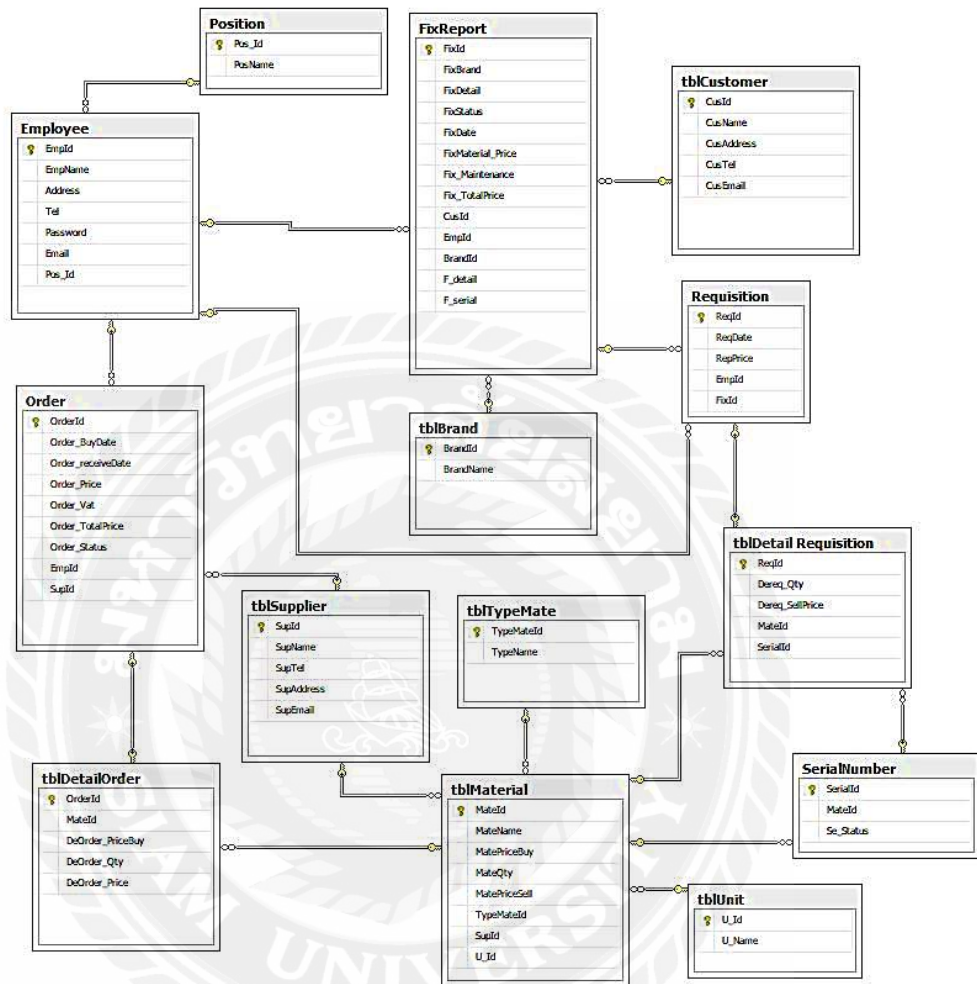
Position
Pos_Id
PosName

FixReport
FixId
FixBrand
FixDetail
FixStatus
FixDate
FixMaterial_Price
Fix_Maintenance
Fix_TotalPrice
CusId
EmpId
BrandId
F_detail
F_serial

tblCustomer
CusId
CusName
CusAddress
CusTel
CusEmail

Employee
EmpId
EmpName
Address
Tel
Password
Email
Pos_Id

Requisition
ReqId
ReqDate
RepPrice
EmpId
FixId

Order
OrderId
Order_BuyDate
Order_receiveDate
Order_Price
Order_Vat
Order_TotalPrice
Order_Status
EmpId
SupId

tblBrand
BrandId
BrandName

tblDetail Requisition
ReqId
Dereq_Qty
Dereq_SellPrice
MateId
SerialId

tblSupplier
SupId
SupName
SupTel
SupAddress
SupEmail

tblTypeMate
TypeMateId
TypeName

SerialNumber
SerialId
MateId
Se_Status

tblDetailOrder
OrderId
MateId
DeOrder_PriceBuy
DeOrder_Qty
DeOrder_Price

tblMaterial
MateId
MateName
MatePriceBuy
MateQty
MatePriceSell
TypeMateId
SupId
U_Id

tblUnit
U_Id
U_Name